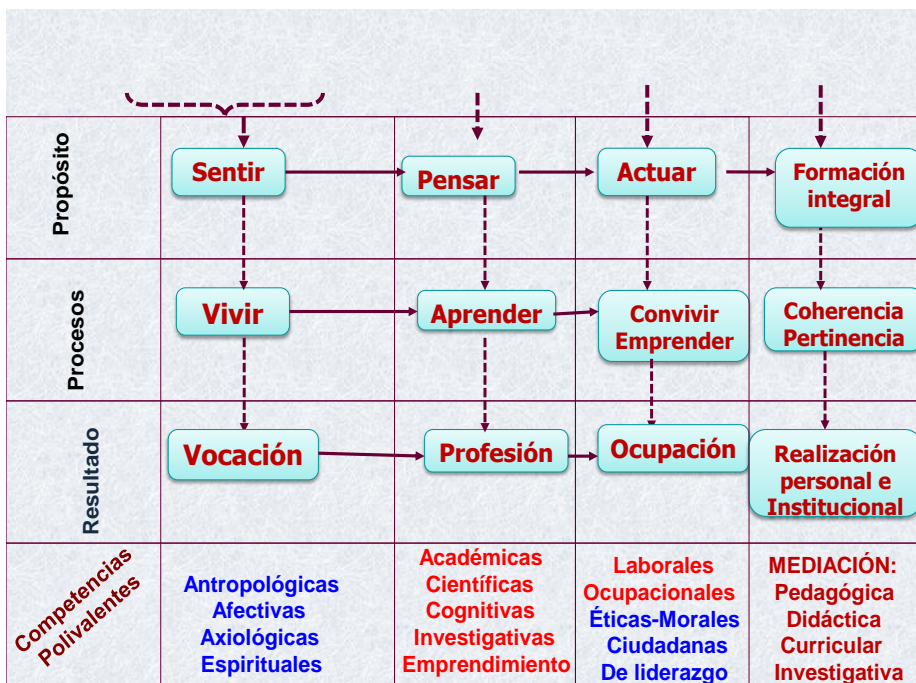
| | | | | |
|---|---|---|---|---|
| Propósito | Sentir | Pensar | Actuar | Formación integral |
| Procesos | Vivir | Aprender | Convivir Emprender | Coherencia Pertinencia |
| Resultado | Vocación | Profesión | Ocupación | Realización personal e Institucional |
| Competencias Polivalentes | Antropológicas Afectivas Axiológicas Espirituales | Académicas Científicas Cognitivas Investigativas Emprendimiento | Laborales Ocupacionales Éticas-Morales Ciudadanas De liderazgo | MEDIACIÓN: Pedagógica Didáctica Curricular Investigativa |